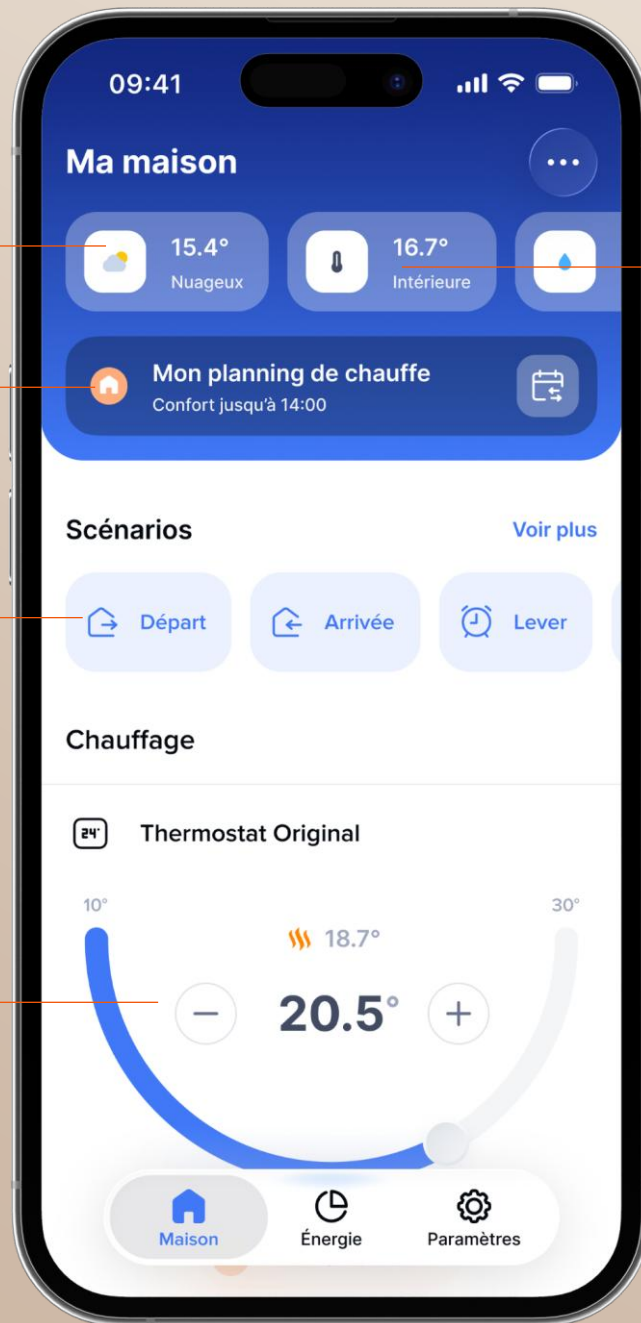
09:41

Ma maison

15.4°
Nuageux

16.7°
Intérieure

Mon planning de chauffe
Confort jusqu'à 14:00

Scénarios

Voir plus

Départ

Arrivée

Lever

Chauffage

24°

Thermostat Original

10°

30°

18.7°

20.5°

Maison

Énergie

Paramètres